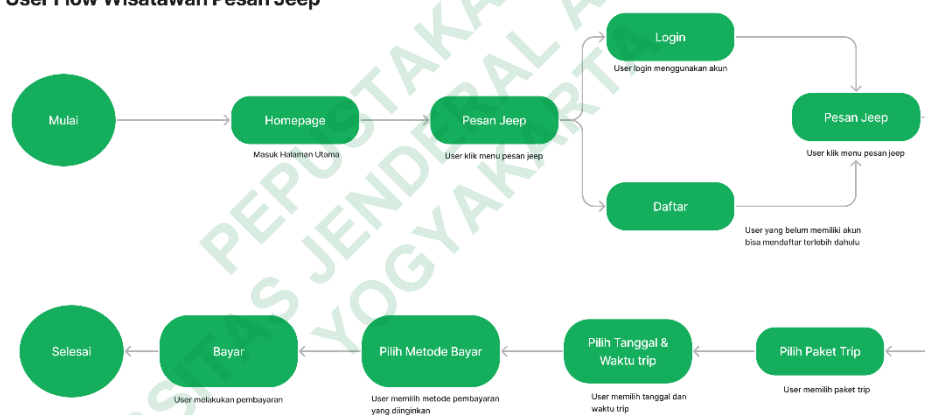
User Flow Wisatawan Pesan Jeep

Mulai

Homepage

Masuk Halaman Utama

Pesan Jeep

User klik menu pesan jeep

Login

User login menggunakan akun

Daftar

User yang belum memiliki akun bisa mendaftar terlebih dahulu

Pesan Jeep

User klik menu pesan jeep

Pilih Paket Trip

User memilih paket trip

Pilih Tanggal & Waktu trip

User memilih tanggal dan waktu trip

Pilih Metode Bayar

User memilih metode pembayaran yang diinginkan

Bayar

User melakukan pembayaran

Selesai

PERPUSTAKAAN UNIVERSITAS JENDERAL ACHMAD YANI YOGYAKARTA